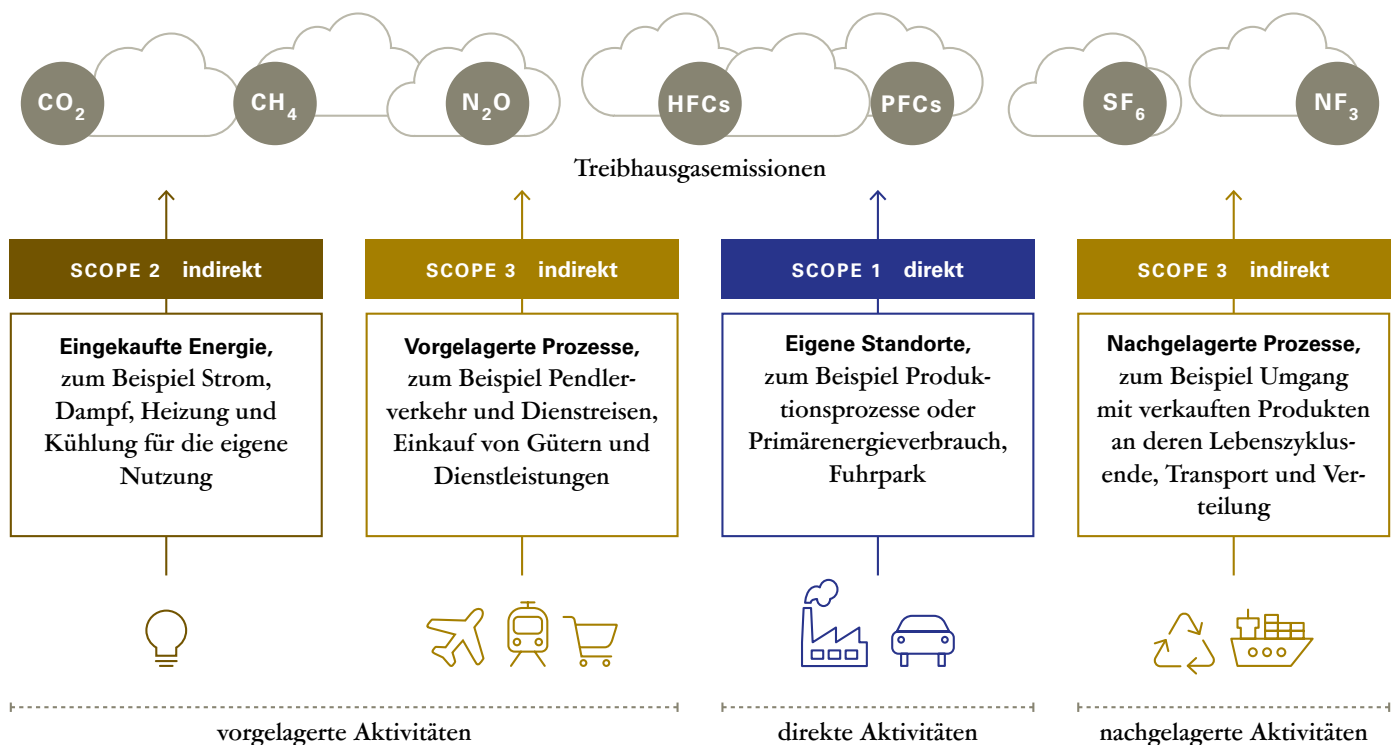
$CO_2$ $CH_4$ $N_2O$ HFCs PFCs $SF_6$ $NF_3$

Treibhausgasemissionen

SCOPE 2 indirekt

**Eingekaufte Energie,** zum Beispiel Strom, Dampf, Heizung und Kühlung für die eigene Nutzung

SCOPE 3 indirekt

**Vorgelagerte Prozesse,** zum Beispiel Pendlerverkehr und Dienstreisen, Einkauf von Gütern und Dienstleistungen

SCOPE 1 direkt

**Eigene Standorte,** zum Beispiel Produktionsprozesse oder Primärenergieverbrauch, Fuhrpark

SCOPE 3 indirekt

**Nachgelagerte Prozesse,** zum Beispiel Umgang mit verkauften Produkten an deren Lebenszyklusende, Transport und Verteilung

vorgelagerte Aktivitäten

direkte Aktivitäten

nachgelagerte Aktivitäten